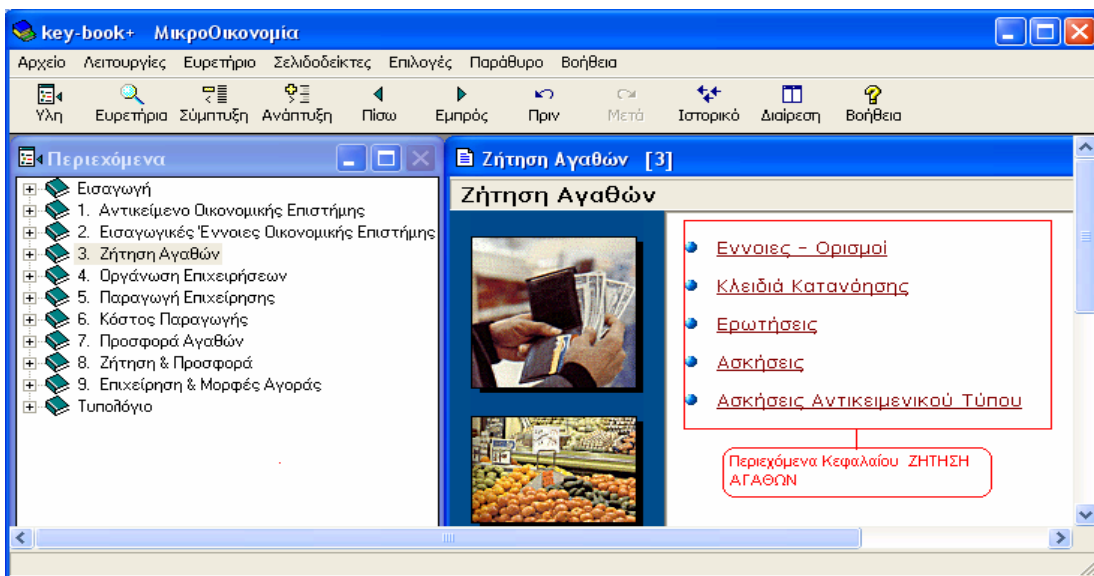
key-book+ ΜικροΟικονομία

Αρχείο Λειτουργίες Ευρετήριο Σελιδοδείκτες Επιλογές Παράθυρο Βοήθεια

Ύλη Ευρετήρια Σύμπτυξη Ανάπτυξη Πίσω Εμπρός Πριν Μετά Ιστορικό Διαίρεση Βοήθεια

Περιεχόμενα

Εισαγωγή
1. Αντικείμενο Οικονομικής Επιστήμης
2. Εισαγωγικές Έννοιες Οικονομικής Επιστήμης
3. Ζήτηση Αγαθών
4. Οργάνωση Επιχειρήσεων
5. Παραγωγή Επιχείρησης
6. Κόστος Παραγωγής
7. Προσφορά Αγαθών
8. Ζήτηση & Προσφορά
9. Επιχείρηση & Μορφές Αγοράς
Τυπολόγιο

Ζήτηση Αγαθών [3]

Ζήτηση Αγαθών

Εννοιες - Ορισμοί
Κλειδιά Κατανόησης
Ερωτήσεις
Ασκήσεις
Ασκήσεις Αντικειμενικού Τύπου

Περιεχόμενα Κεφαλαίου ΖΗΤΗΣΗ ΑΓΑΘΩΝ